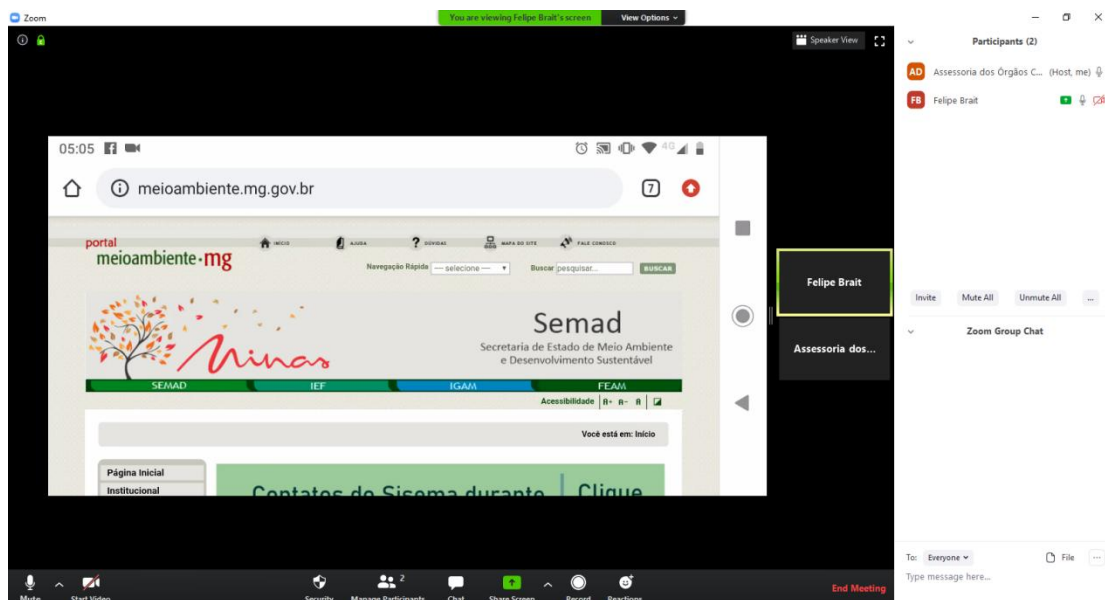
Zoom

You are viewing Felipe Brait's screen

View Options

Speaker View

Participants (2)

AD Assessoria dos Órgãos C... (Host, me)

FB Felipe Brait

05:05

meioambiente.mg.gov.br

7

portal
meioambiente·mg

INÍCIO AJUDA DÚVIDAS MAPA DO SITE FALE CONOSCO

Navegação Rápida — selecione — Buscar pesquisar... BUSCAR

Minas

Semad
Secretaria de Estado de Meio Ambiente e Desenvolvimento Sustentável

SEMAD IEF IGAM FEAM

Acessibilidade A+ A- A

Você está em: Início

Página Inicial
Institucional

Contatos do Sisema durante Clique

Felipe Brait

Assessoria dos...

Invite Mute All Unmute All ...

Zoom Group Chat

To: Everyone File ...

Type message here...

Mute Start Video Security Manage Participants 2 Chat Share Screen Record Reactions

End Meeting